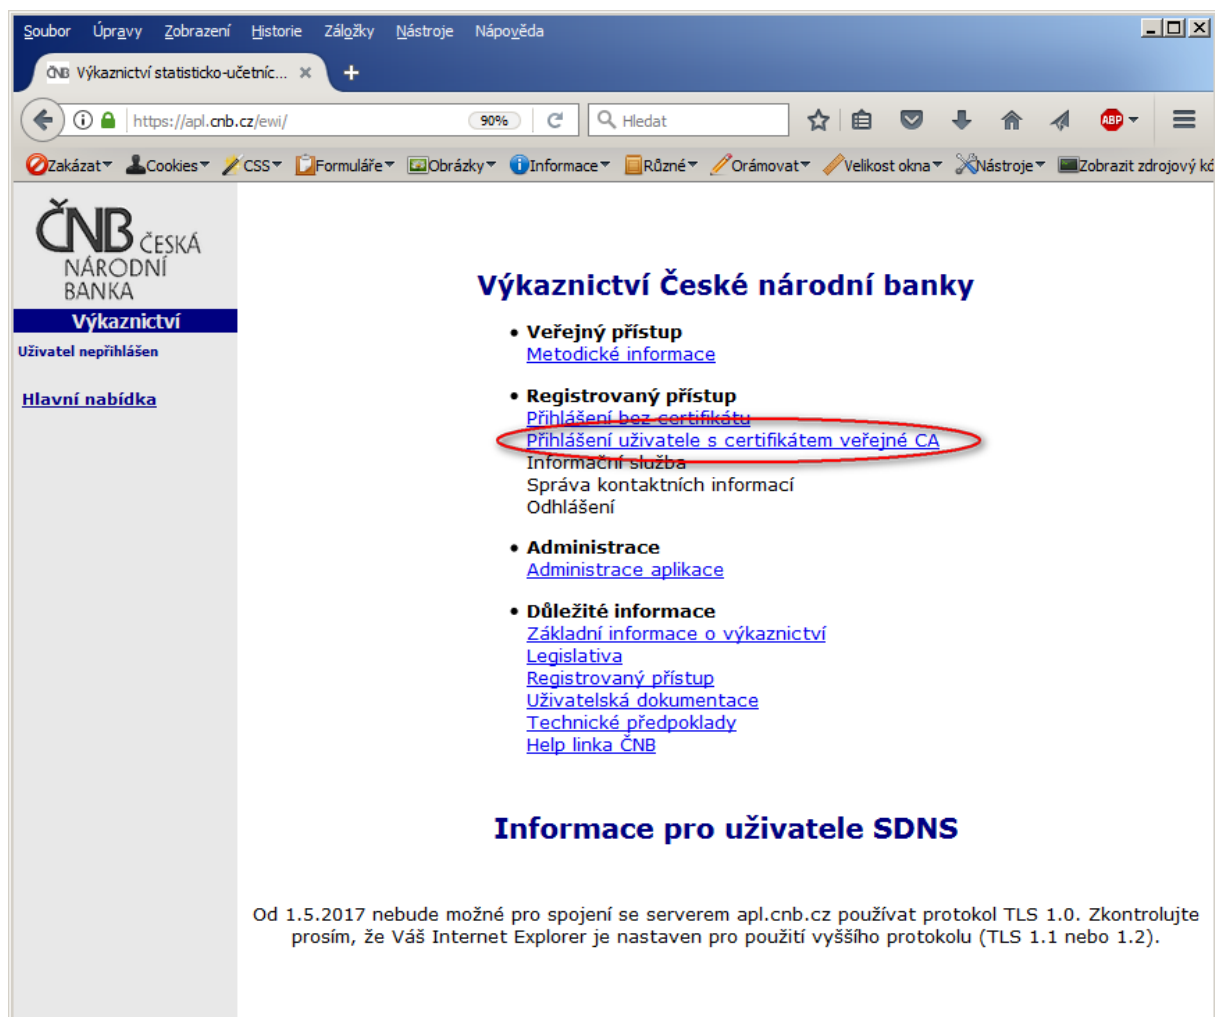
Soubor Úpravy Zobrazení Historie Záložky Nástroje Nápověda

ČNB Výkaznictví statisticko-účetníc... ✕ +

https://apl.cnb.cz/ewi/ 90% Hledat

Zakázat Cookies CSS Formuláře Obrázky Informace Různé Orámovat Velikost okna Nástroje Zobrazit zdrojový kó

ČNB ČESKÁ NÁRODNÍ BANKA

Výkaznictví

Uživatel nepřihlášen

Hlavní nabídka

Výkaznictví České národní banky

• Veřejný přístup
Metodické informace

• Registrovaný přístup
Přihlášení bez certifikátu
Přihlášení uživatele s certifikátem veřejné CA
Informační služba
Správa kontaktních informací
Odhlášení

• Administrace
Administrace aplikace

• Důležité informace
Základní informace o výkaznictví
Legislativa
Registrovaný přístup
Uživatelská dokumentace
Technické předpoklady
Help linka ČNB

Informace pro uživatele SDNS

Od 1.5.2017 nebude možné pro spojení se serverem apl.cnb.cz používat protokol TLS 1.0. Zkontrolujte prosím, že Váš Internet Explorer je nastaven pro použití vyššího protokolu (TLS 1.1 nebo 1.2).